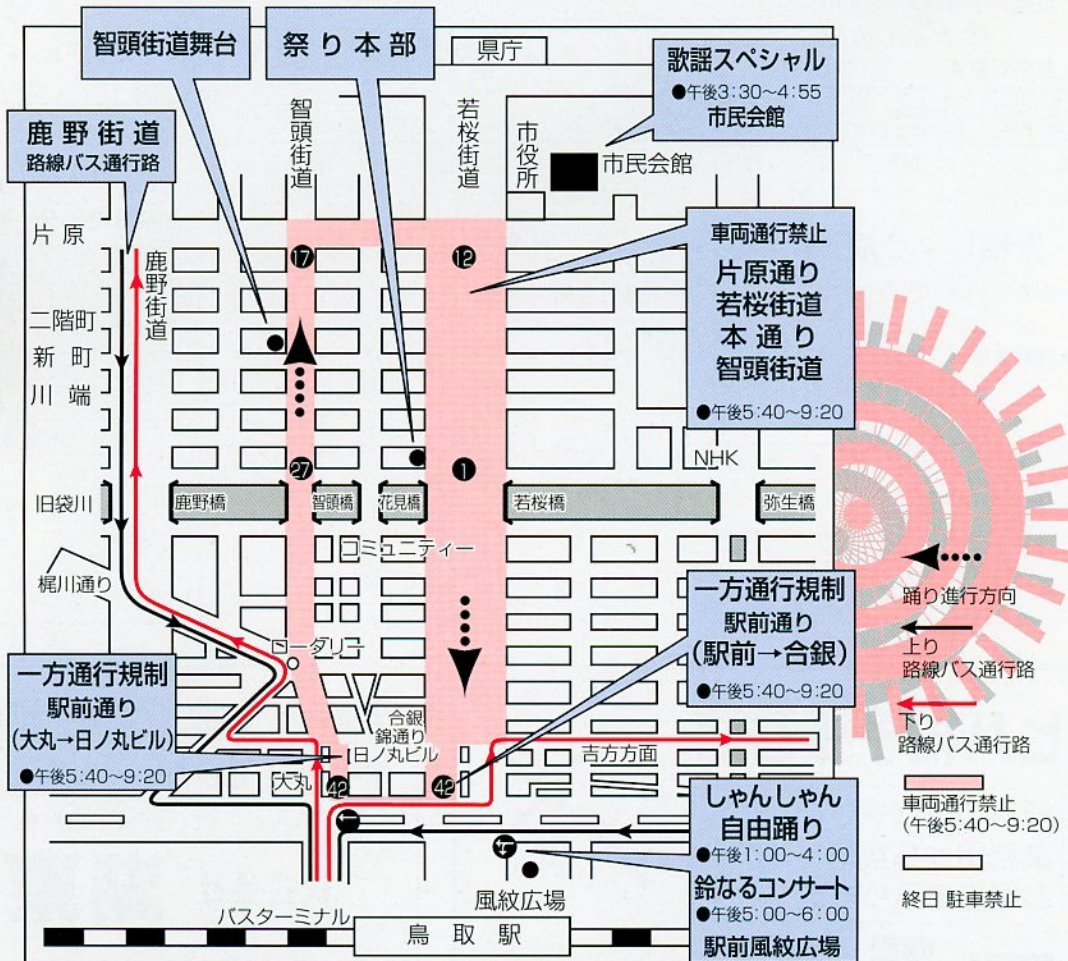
智頭街道舞台

祭り本部

県庁

歌謡スペシャル
●午後3:30～4:55
市民会館

鹿野街道
路線バス通行路

智頭街道

若桜街道

市役所

市民会館

車両通行禁止
片原通り
若桜街道
本通り
智頭街道
●午後5:40～9:20

片原

鹿野街道

二階町
新町
川端

17

12

27

1

NHK

旧袋川

鹿野橋

智頭橋

花見橋

若桜橋

弥生橋

コミュニティー

梶川通り

ロータリー

一方通行規制
駅前通り
(駅前→合銀)
●午後5:40～9:20

踊り進行方向

上り
路線バス通行路

下り
路線バス通行路

一方通行規制
駅前通り
(大丸→日ノ丸ビル)
●午後5:40～9:20

合銀

錦通り

日ノ丸ビル

吉方方面

大丸

42

42

車両通行禁止
(午後5:40～9:20)

しゃんしゃん
自由踊り
●午後1:00～4:00

鈴なるコンサート
●午後5:00～6:00
駅前風紋広場

風紋広場

終日 駐車禁止

バスターミナル

鳥取駅